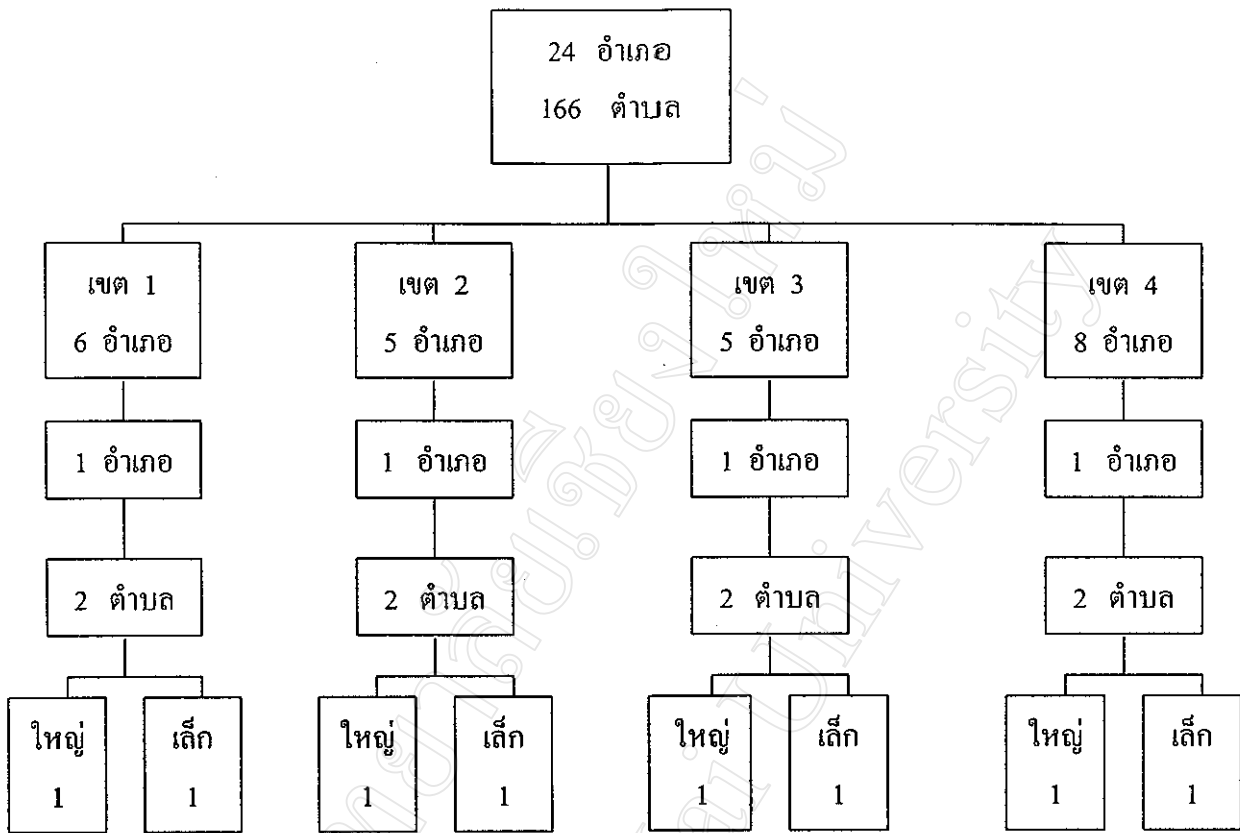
24 อำเภอ
166 ตำบล

เขต 1
6 อำเภอ

1 อำเภอ

2 ตำบล

ใหญ่
1

เล็ก
1

เขต 2
5 อำเภอ

1 อำเภอ

2 ตำบล

ใหญ่
1

เล็ก
1

เขต 3
5 อำเภอ

1 อำเภอ

2 ตำบล

ใหญ่
1

เล็ก
1

เขต 4
8 อำเภอ

1 อำเภอ

2 ตำบล

ใหญ่
1

เล็ก
1